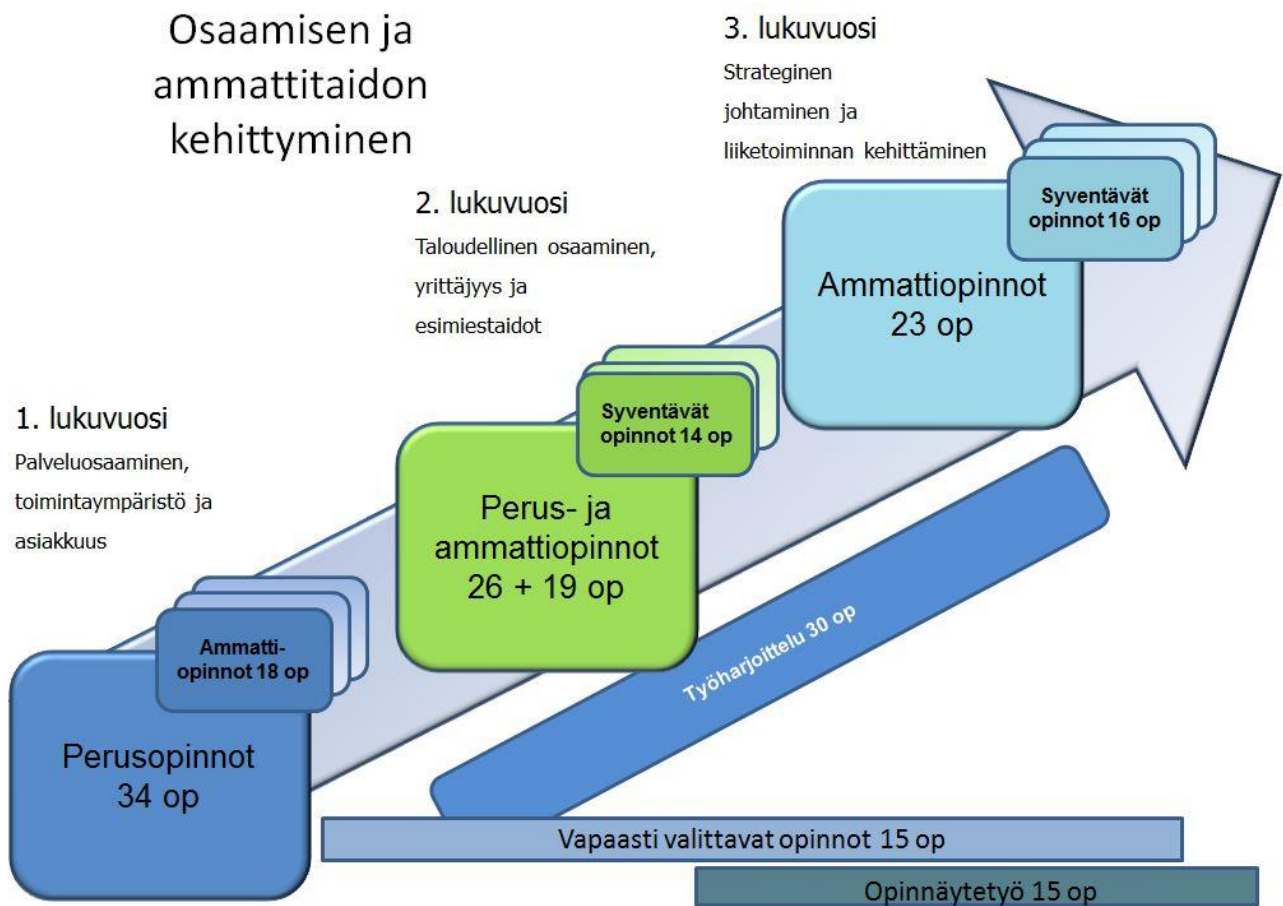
Osaamisen ja ammattitaidon kehittyminen

3. lukuvuosi

Strateginen johtaminen ja liiketoiminnan kehittäminen

Syventävät opinnot 16 op

Ammattiopinnot 23 op

2. lukuvuosi

Taloudellinen osaaminen, yrittäjyys ja esimiestaidot

Syventävät opinnot 14 op

Perus- ja ammattiopinnot 26 + 19 op

1. lukuvuosi

Palveluosaaminen, toimintaympäristö ja asiakkuus

Ammattiopinnot 18 op

Perusopinnot 34 op

Työharjoittelu 30 op

Vapaasti valittavat opinnot 15 op

Opinnäytetyö 15 op